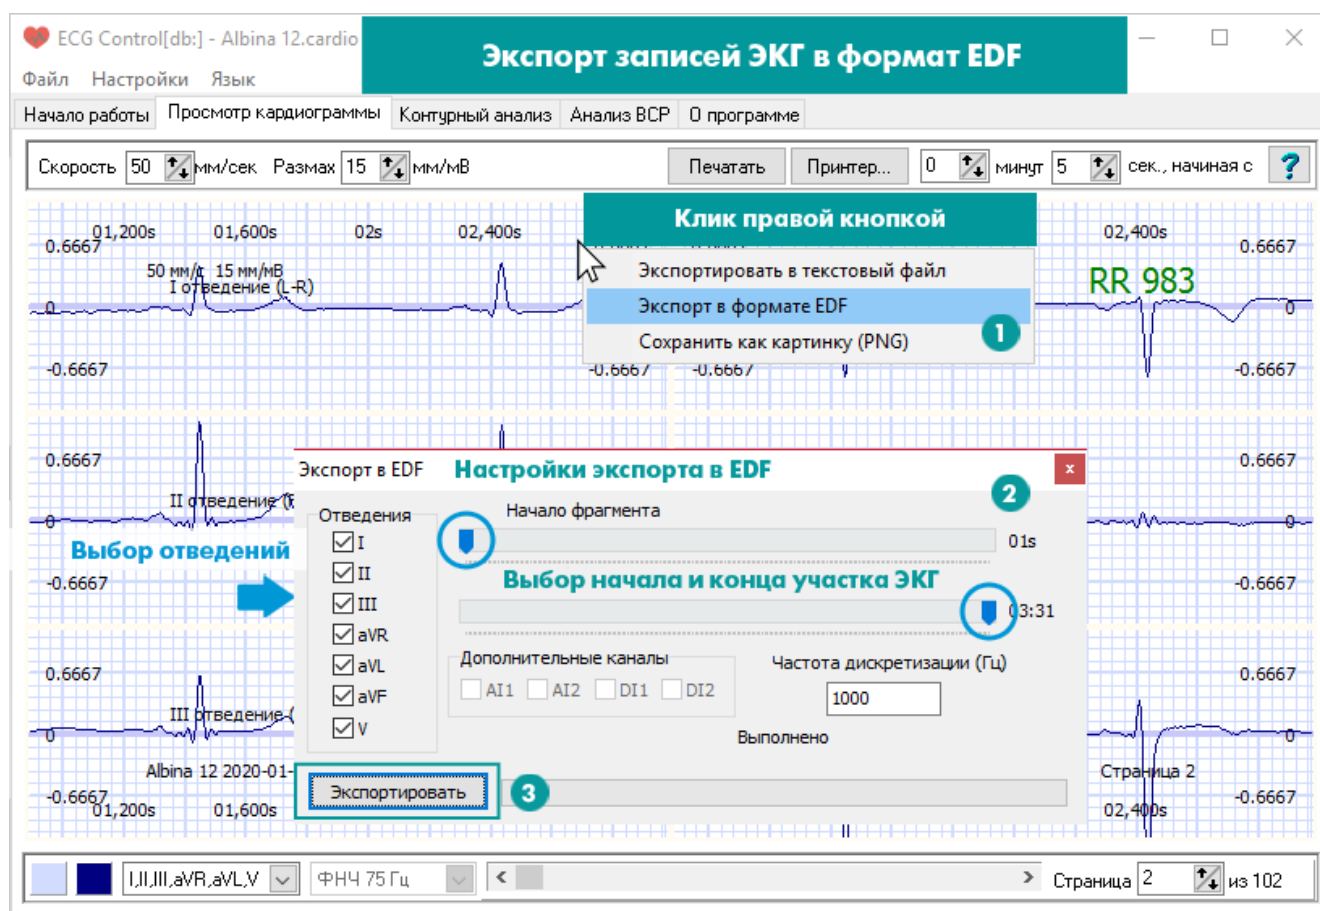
ECG Control[db:] - Albina 12.cardio

Экспорт записей ЭКГ в формат EDF

Файл Настройки Язык

Начало работы | Просмотр кардиограммы | Контурный анализ | Анализ ВСР | О программе

Скорость 50 мм/сек Размах 15 мм/мВ Печатать Принтер... 0 минут 5 сек., начиная с ?

01,200s 01,600s 02s 02,400s 02,400s

0.6667 0.6667

50 мм/с 15 мм/мВ
I отведение (L-R)

Клик правой кнопкой

Экспортировать в текстовый файл
Экспорт в формате EDF
Сохранить как картинку (PNG)

1

RR 983

0 0

-0.6667 -0.6667 -0.6667 -0.6667

0.6667 0.6667

II отведение (

Экспорт в EDF Настройки экспорта в EDF ×

2

Отведения
I
II
III
aVR
aVL
aVF
V

Начало фрагмента
01s

Выбор отведений

Выбор начала и конца участка ЭКГ

03:31

-0.6667 -0.6667

Дополнительные каналы
AI1 AI2 DI1 DI2

Частота дискретизации (Гц)
1000

0.6667 0.6667

III отведение (

Выполнено

Albina 12 2020-01-

Страница 2

-0.6667 -0.6667

01,200s 01,600s

Экспортировать

3

02,400s

I,II,III,aVR,aVL,V ФНЧ 75 Гц Страница 2 из 102